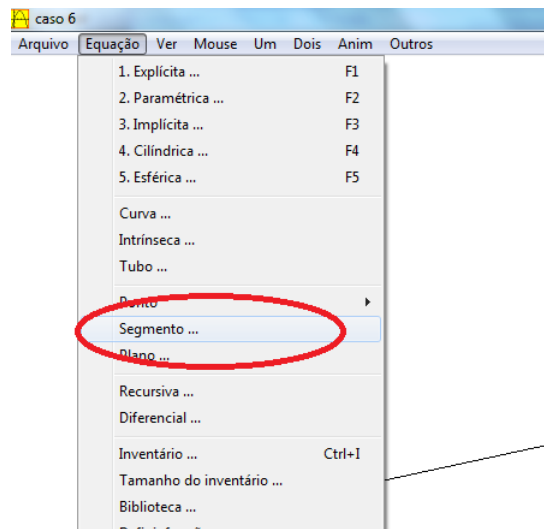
caso 6

Arquivo Equação Ver Mouse Um Dois Anim Outros

1. Explícita ... F1
2. Paramétrica ... F2
3. Implícita ... F3
4. Cilíndrica ... F4
5. Esférica ... F5

Curva ...
Intrínseca ...
Tubo ...

Ponto
Segmento ...
Plano ...

Recursiva ...
Diferencial ...

Inventário ... Ctrl+I
Tamanho do inventário ...
Biblioteca ...
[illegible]